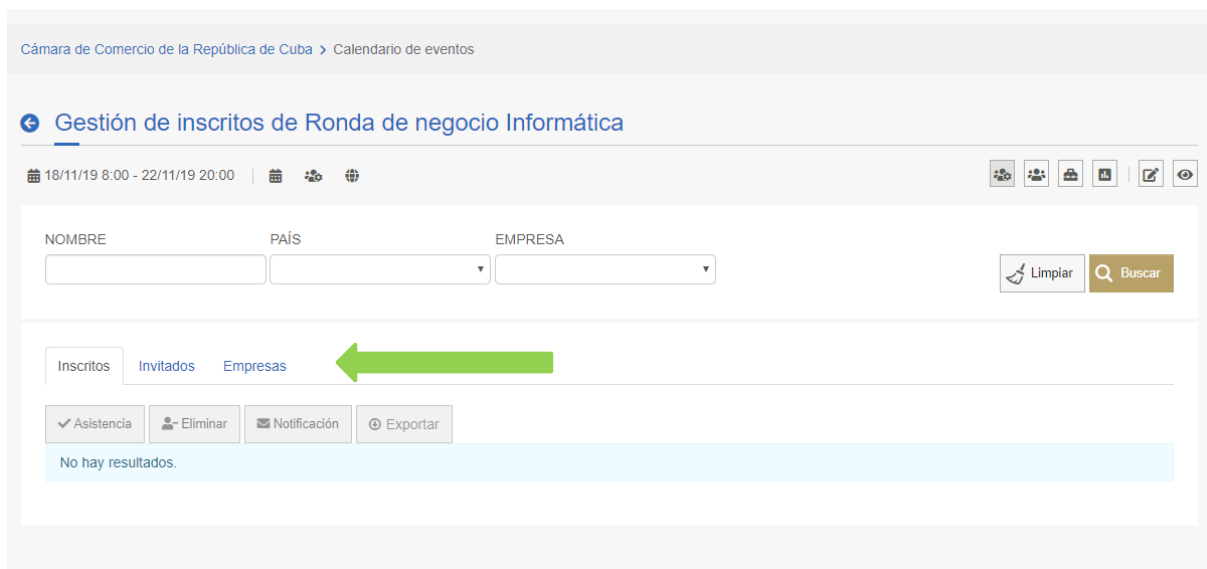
Cámara de Comercio de la República de Cuba > Calendario de eventos

Gestión de inscritos de Ronda de negocio Informática

18/11/19 8:00 - 22/11/19 20:00

NOMBRE

PAÍS

EMPRESA

Limpiar

Buscar

Inscritos

Invitados

Empresas

Asistencia

Eliminar

Notificación

Exportar

No hay resultados.